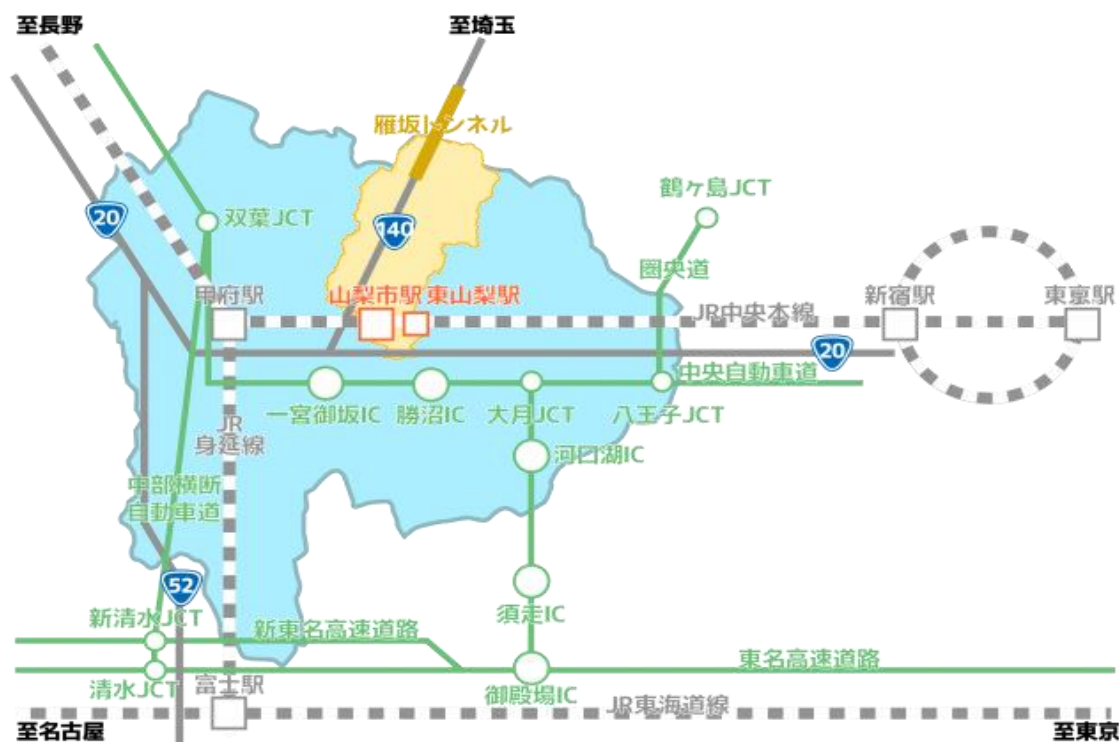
至長野

至埼玉

雁坂トンネル

鶴ヶ島JCT

20

双葉JCT

140

圏央道

甲府駅

山梨市駅 東山梨駅

新宿駅

東京駅

JR中央本線

20

中央自動車道

一宮御坂IC

勝沼IC

大月JCT

八王子JCT

JR
身延線

河口湖IC

中部横断
自動車道

52

新清水JCT

須走IC

新東名高速道路

東名高速道路

清水JCT

富士駅

御殿場IC

JR東海道線

至名古屋

至東京